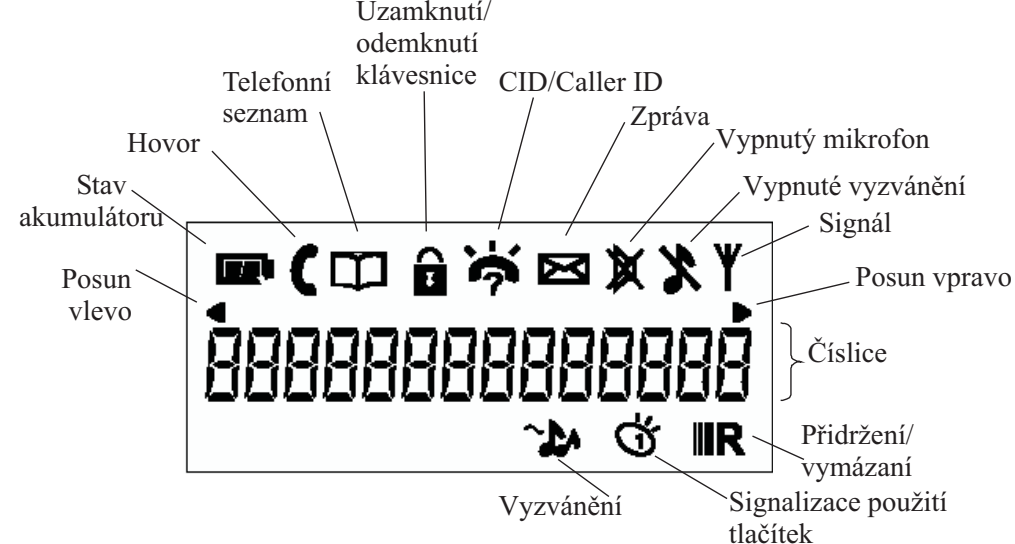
Uzamknutí/
odemknutí
klávesnice

Telefonní
seznam

CID/Caller ID

Zpráva

Hovor

Vypnutý mikrofon

Stav
akumulátoru

Vypnuté vyzvánění

Signál

Posun
vlevo

Posun vpravo

8888888888888

Číslice

IIR

Přidržení/
vymázaní

Vyzvánění

Signalizace použití
tlačítek